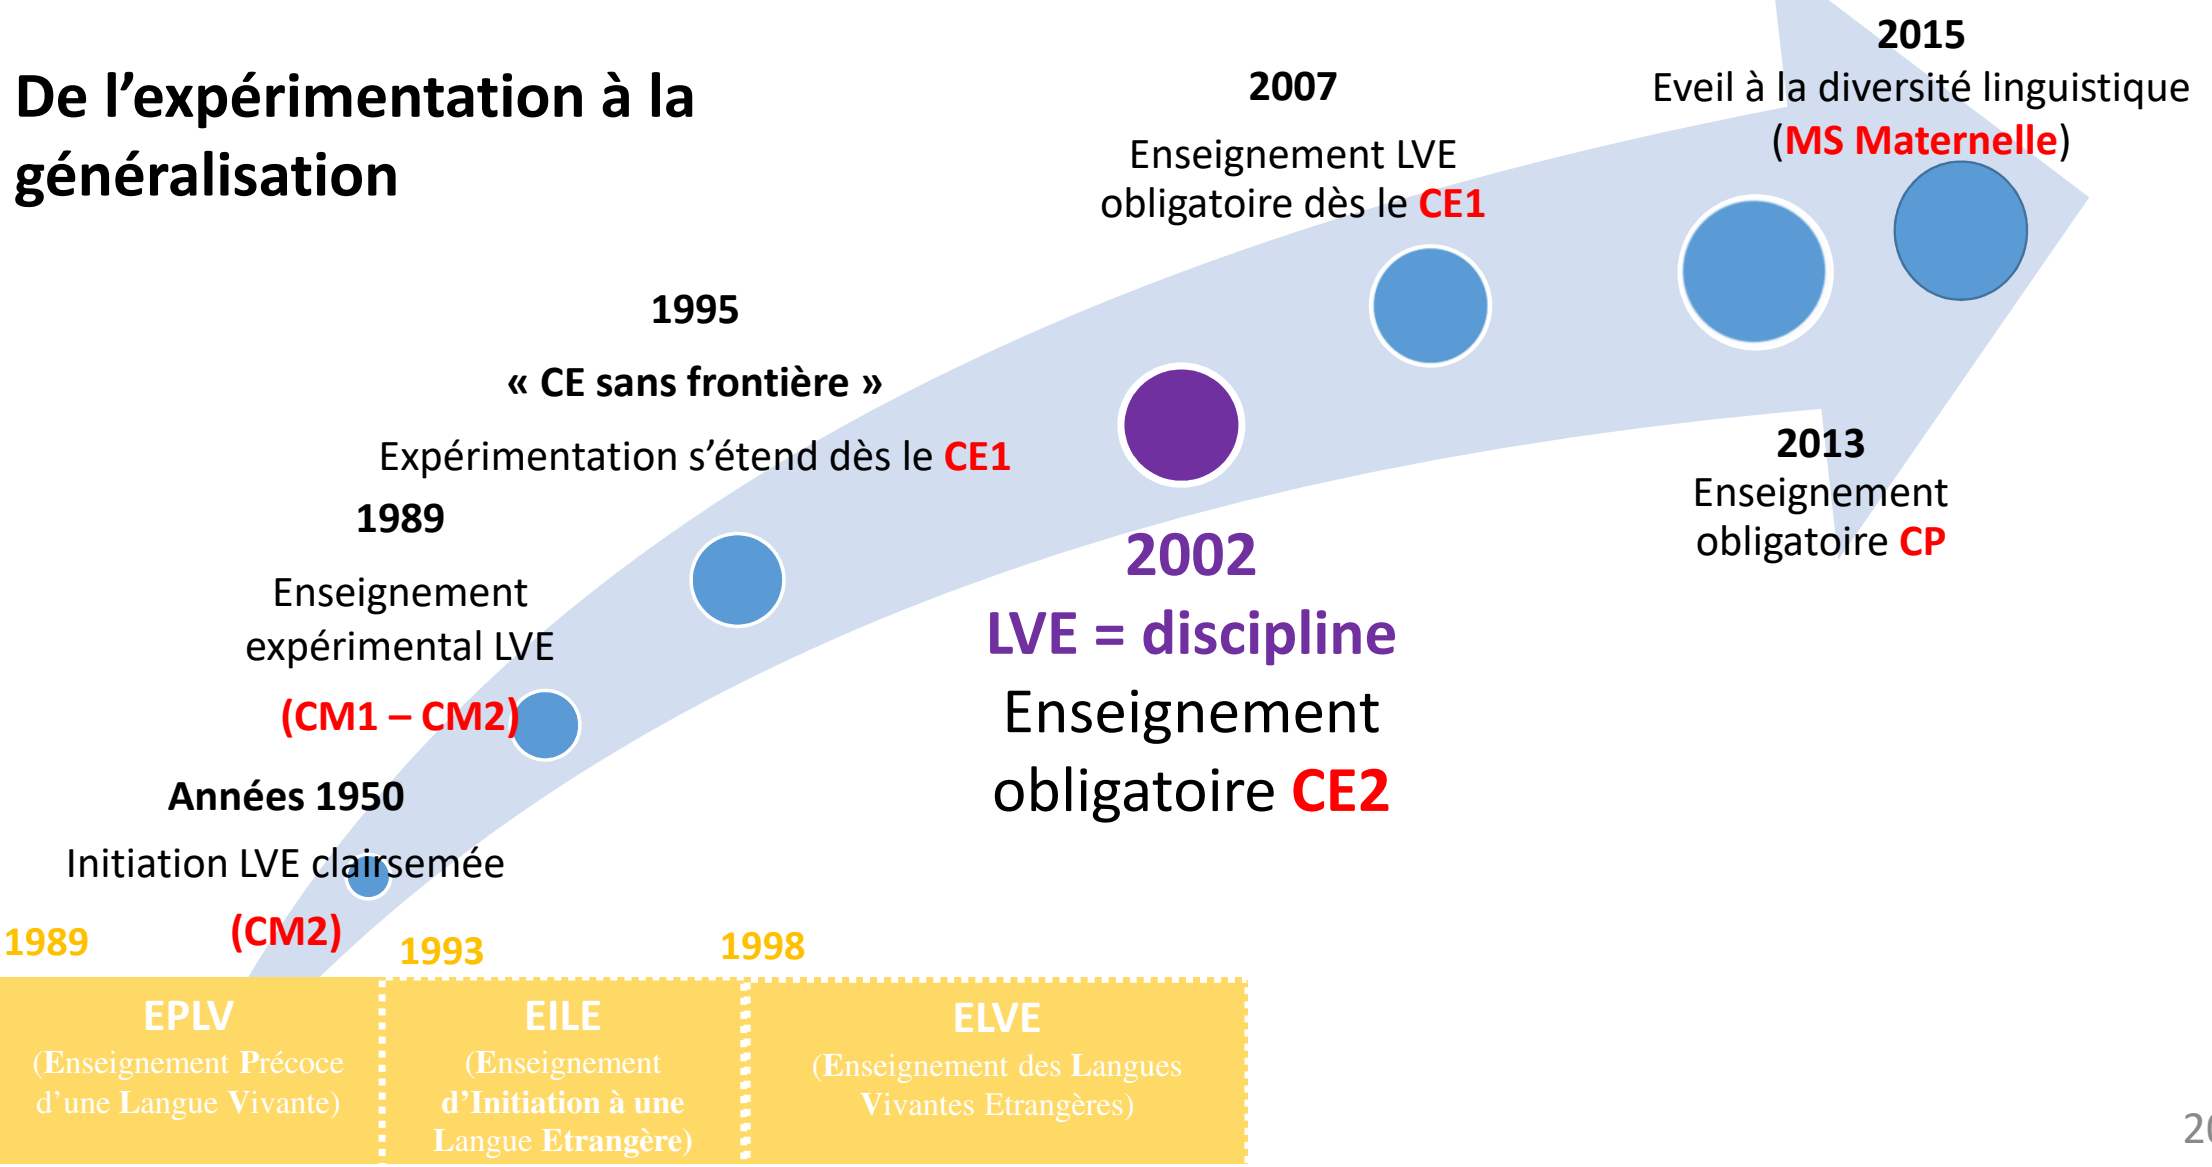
De l'expérimentation à la généralisation

2015
Eveil à la diversité linguistique (MS Maternelle)

2007
Enseignement LVE obligatoire dès le CE1

1995
« CE sans frontière »
Expérimentation s'étend dès le CE1

1989
Enseignement expérimental LVE
(CM1 – CM2)

Années 1950
Initiation LVE clairsemée
(CM2)

2002
LVE = discipline
Enseignement obligatoire CE2

2013
Enseignement obligatoire CP

1989
1993
1998

EPLV
(Enseignement Précoce d'une Langue Vivante)

EILE
(Enseignement d'Initiation à une Langue Etrangère)

ELVE
(Enseignement des Langues Vivantes Etrangères)

2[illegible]